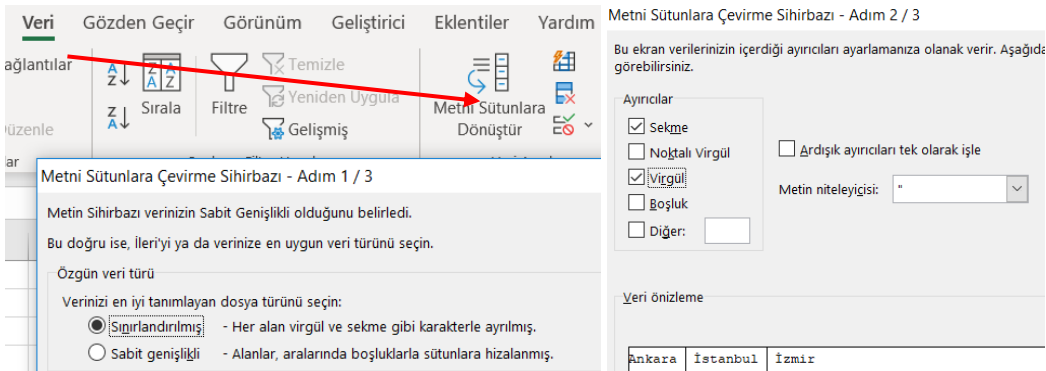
Veri Gözden Geçir Görünüm Geliştirici Eklentiler Yardım

ağlantılar

Düzenle

Sırala

Filtre

Temizle

Yeniden Uygula

Gelişmiş

Metni Sütunlara Dönüştür

Metni Sütunlara Çevirme Sihirbazı - Adım 1 / 3

Metin Sihirbazı verinizin Sabit Genişlikli olduğunu belirledi.

Bu doğru ise, İleri'yi ya da verinize en uygun veri türünü seçin.

Özgün veri türü

Verinizi en iyi tanımlayan dosya türünü seçin:

Sınırlandırılmış - Her alan virgül ve sekme gibi karakterlerle ayrılmış.

Sabit genişlikli - Alanlar, aralarında boşluklarla sütunlara hizalanmış.

Metni Sütunlara Çevirme Sihirbazı - Adım 2 / 3

Bu ekran verilerinizin içerdiği ayırıcıları ayarlamanıza olanak verir. Aşağıda görebilirsiniz.

Ayırıcılar

Sekme

Noktalı Virgül

Virgül

Boşluk

Diğer:

Ardışık ayırıcıları tek olarak işle

Metin niteleyicisi: "

Veri önizleme

| Ankara | İstanbul | İzmir |